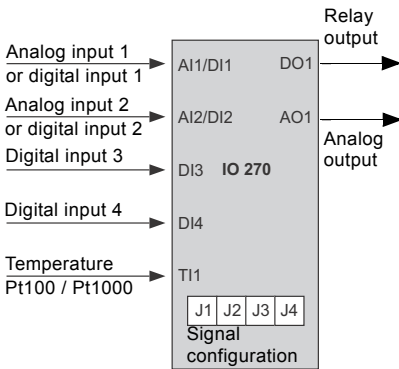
Analog input 1
or digital input 1

Analog input 2
or digital input 2

Digital input 3

Digital input 4

Temperature
Pt100 / Pt1000

AI1/DI1

AI2/DI2

DI3

IO 270

DI4

TI1

DO1

AO1

Relay
output

Analog
output

| J1 | J2 | J3 | J4 |
|---|---|---|---|

Signal
configuration